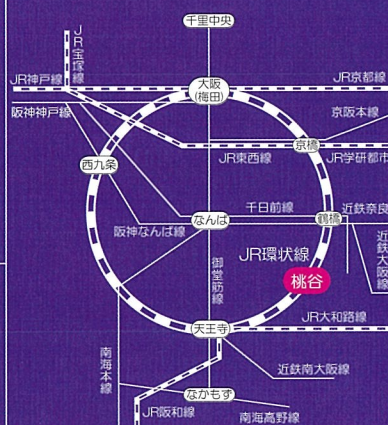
千里中央

JR宝塚線

JR神戸線

JR京都線

大阪
(梅田)

阪神神戸線

京阪本線

西九条

京橋

JR東西線

JR学研都市

千日前線

なんば

鶴橋

近鉄奈良

阪神なんば線

JR環状線

近鉄大阪線

御堂筋線

桃谷

JR大和路線

天王寺

南海本線

近鉄南大阪線

なかもず

JR阪和線

南海高野線